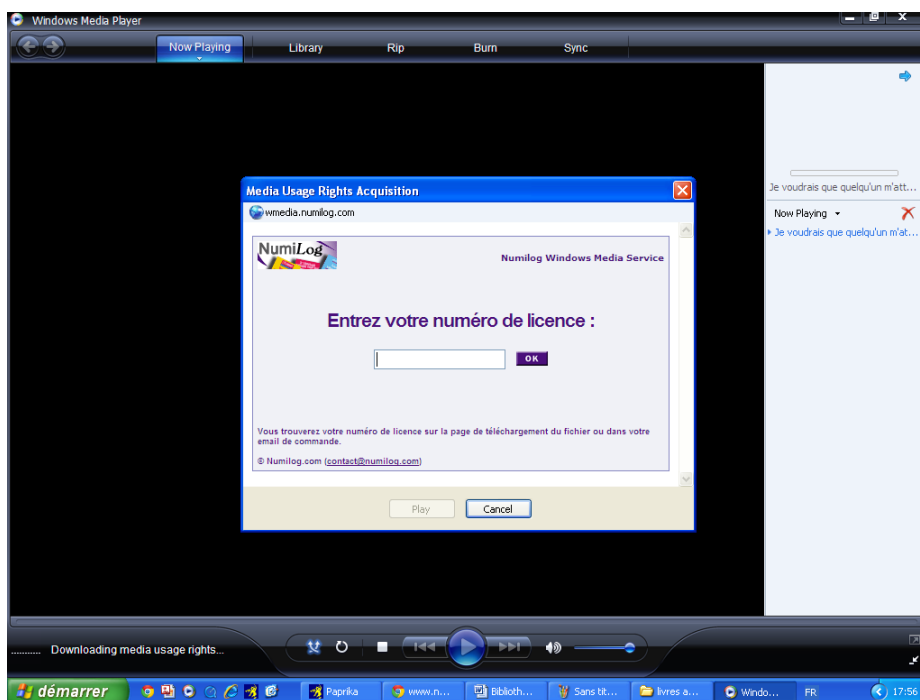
Windows Media Player

Now Playing | Library | Rip | Burn | Sync

Je voudrais que quelqu'un m'att...

Now Playing

Je voudrais que quelqu'un m'att...

Media Usage Rights Acquisition

wmedia.numilog.com

NumiLog

Numilog Windows Media Service

Entrez votre numéro de licence :

OK

Vous trouverez votre numéro de licence sur la page de téléchargement du fichier ou dans votre email de commande.

© Numilog.com (contact@numilog.com)

Play | Cancel

Downloading media usage rights...

démarrer | Paprika | www.n... | Biblioth... | Sans tit... | livres a... | Windo... | FR | 17:56